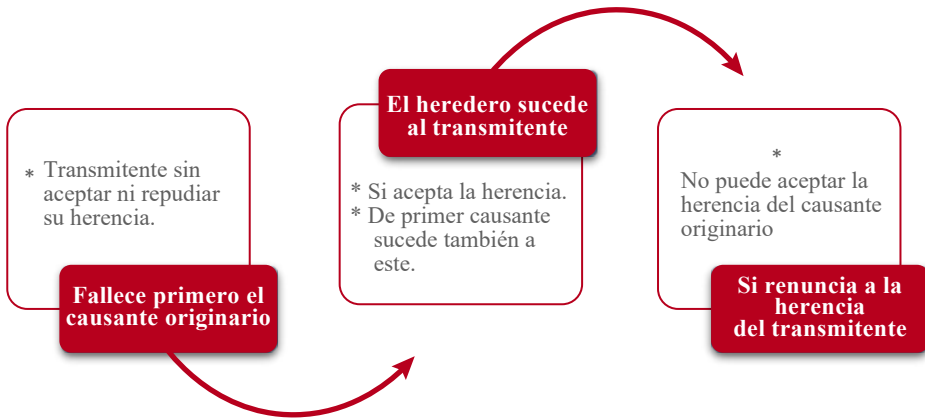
* Transmitente sin aceptar ni repudiar su herencia.

Fallece primero el causante originario

El heredero sucede al transmitente

* Si acepta la herencia.
* De primer causante sucede también a este.

*
No puede aceptar la herencia del causante originario

Si renuncia a la herencia del transmitente